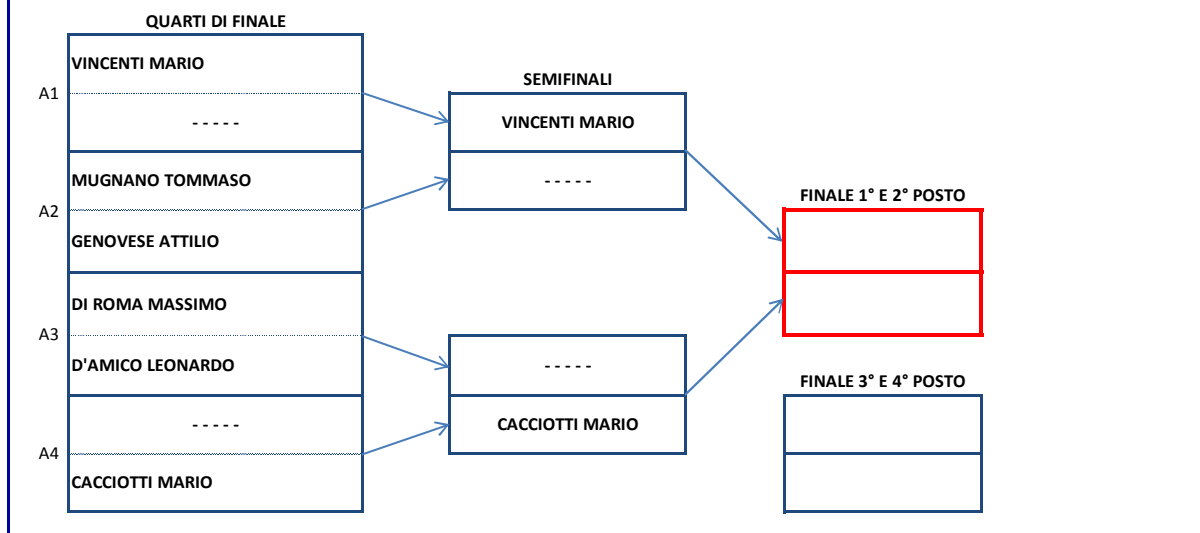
QUARTI DI FINALE

A1
VINCENTI MARIO
- - - - -

A2
MUGNANO TOMMASO
GENOVESE ATTILIO

A3
DI ROMA MASSIMO
D'AMICO LEONARDO

A4
- - - - -
CACCIOTTI MARIO

SEMIFINALI

VINCENTI MARIO
- - - - -

- - - - -
CACCIOTTI MARIO

FINALE 1° E 2° POSTO

FINALE 3° E 4° POSTO